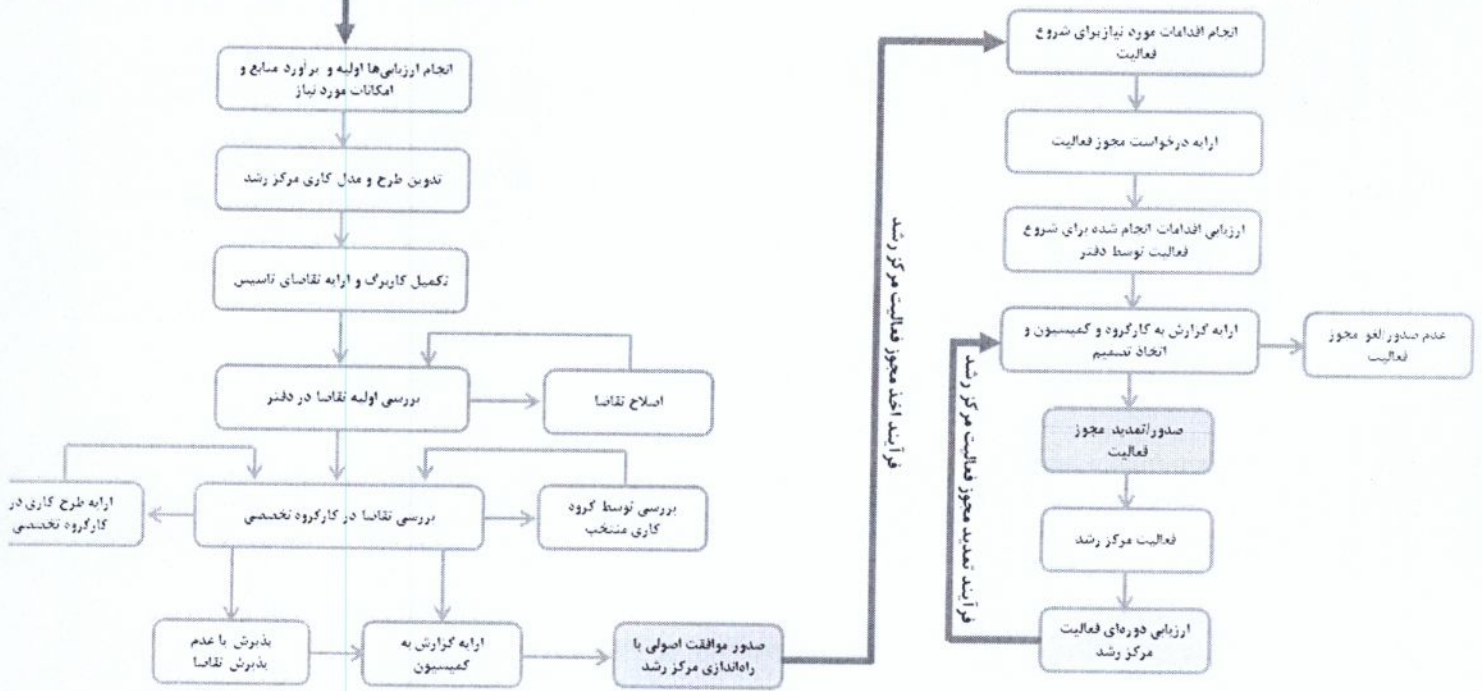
انجام ارزیابی‌ها اولیه و برآورد منابع و امکانات مورد نیاز

تدوین طرح و مدل کاری مرکز رشد

تکمیل کاربرگ و ارایه تقاضای تاسیس

بررسی اولیه تقاضا در دفتر

اصلاح تقاضا

ارایه طرح کاری در کارگروه تخصصی

بررسی تقاضا در کارگروه تخصصی

بررسی توسط گروه کاری منتخب

پذیرش یا عدم پذیرش تقاضا

ارایه گزارش به کمیسیون

صدور موافقت اصولی با راه‌اندازی مرکز رشد

فرآیند اخذ مجوز فعالیت مرکز رشد

انجام اقدامات مورد نیاز برای شروع فعالیت

ارایه درخواست مجوز فعالیت

ارزیابی اقدامات انجام شده برای شروع فعالیت توسط دفتر

ارایه گزارش به کارگروه و کمیسیون و اتخاذ تصمیم

عدم صدور/لغو مجوز فعالیت

صدور/تمدید مجوز فعالیت

فعالیت مرکز رشد

ارزیابی دوره‌ای فعالیت مرکز رشد

فرآیند تمدید مجوز فعالیت مرکز رشد